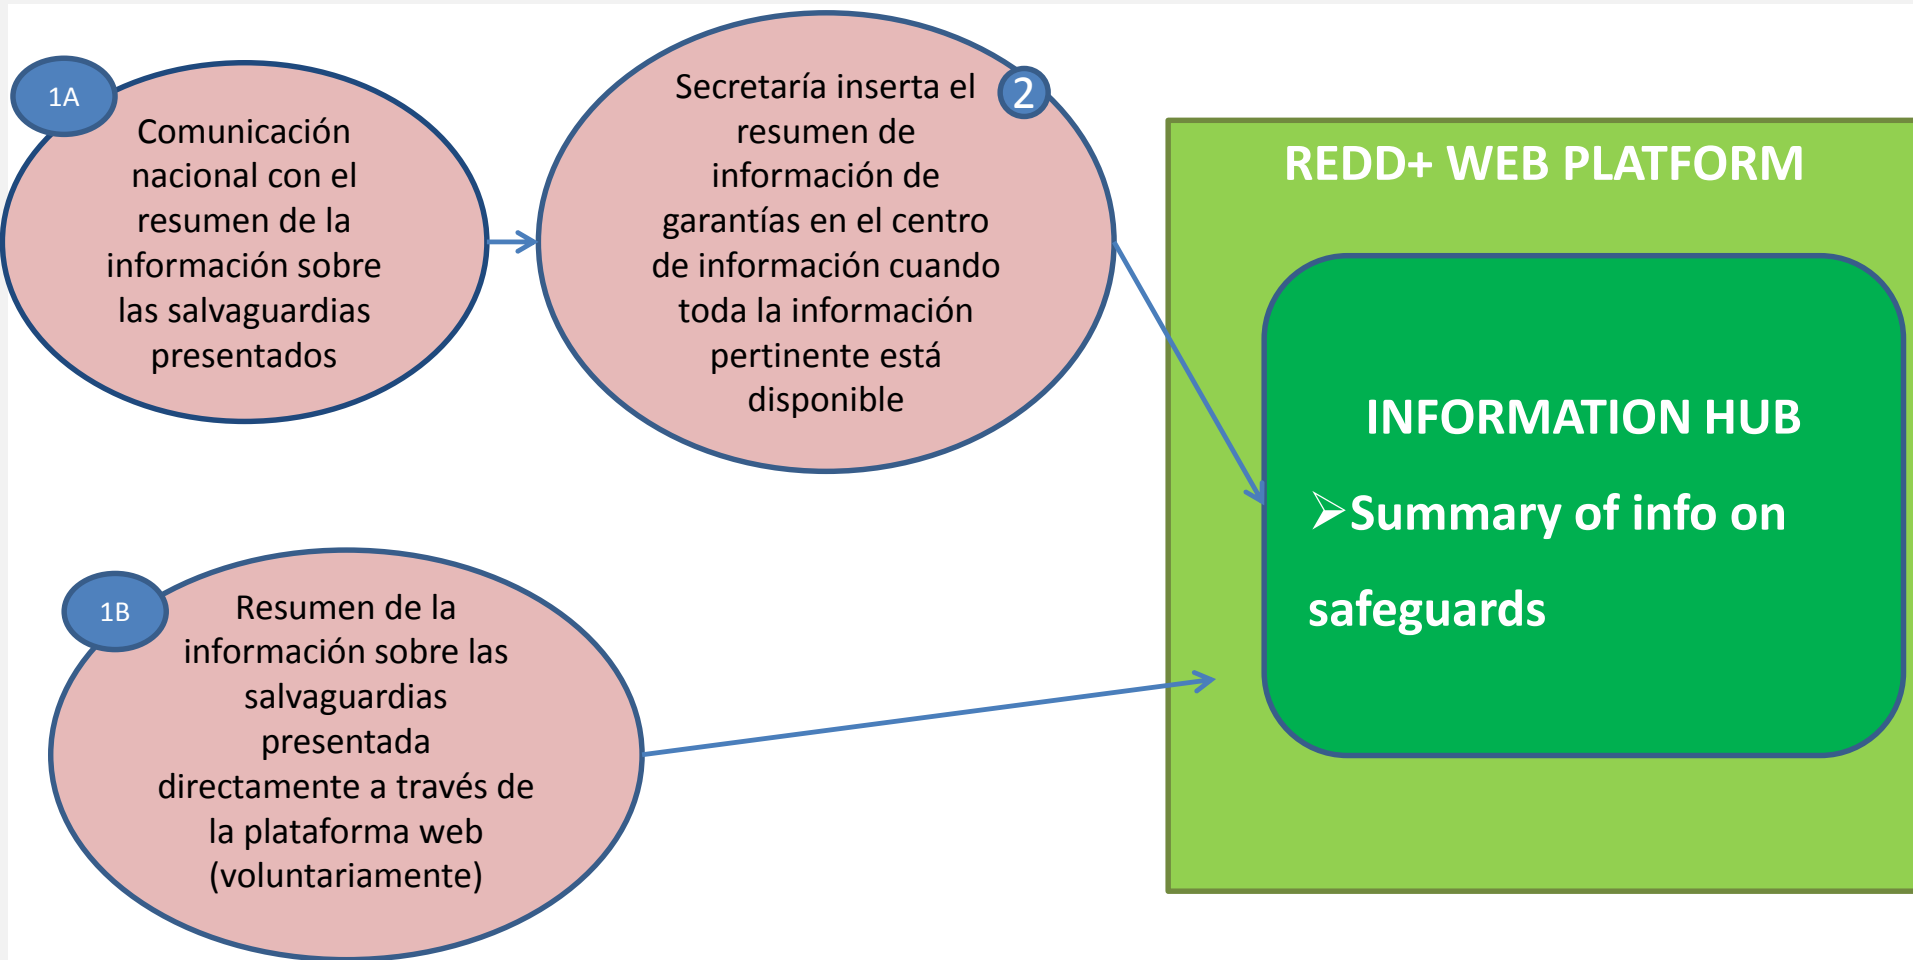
1A

Comunicación nacional con el resumen de la información sobre las salvaguardias presentados

Secretaría inserta el resumen de información de garantías en el centro de información cuando toda la información pertinente está disponible

2

REDD+ WEB PLATFORM

INFORMATION HUB

➢Summary of info on safeguards

1B

Resumen de la información sobre las salvaguardias presentada directamente a través de la plataforma web (voluntariamente)